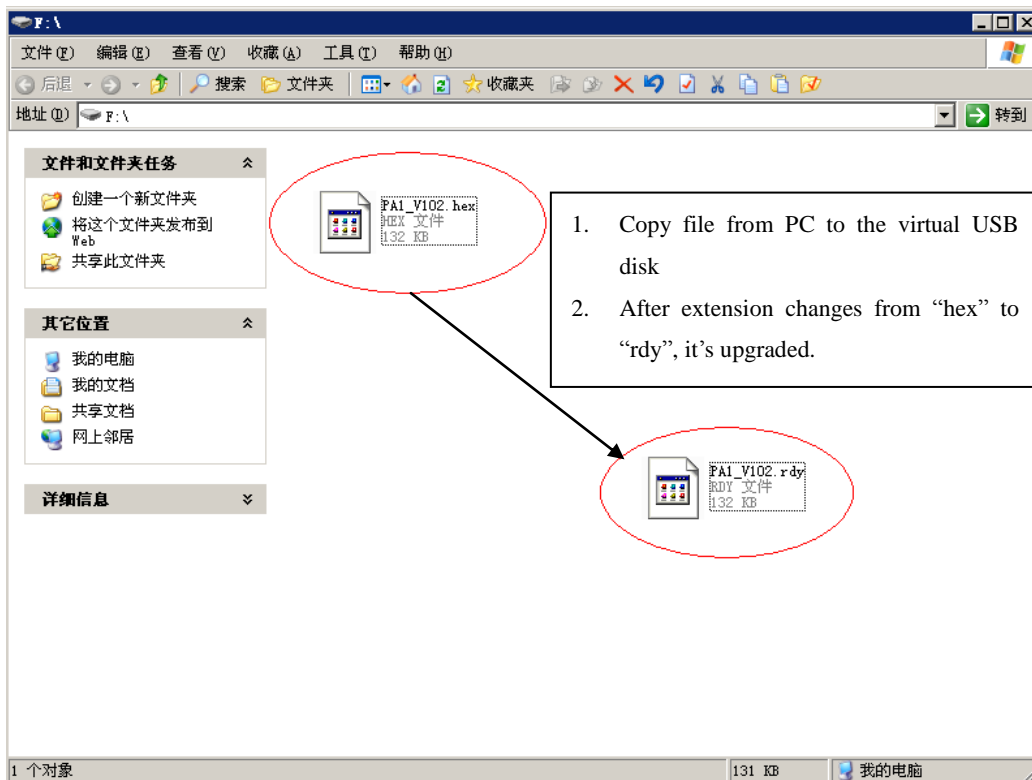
F:\

文件(F) 编辑(E) 查看(V) 收藏(A) 工具(T) 帮助(H)

后退 搜索 文件夹 收藏夹

地址(D) F:\ 转到

文件和文件夹任务
创建一个新文件夹
将这个文件夹发布到 Web
共享此文件夹

其它位置
我的电脑
我的文档
共享文档
网上邻居

详细信息

PA1_V102.hex
HEX 文件
132 KB

1. Copy file from PC to the virtual USB disk
2. After extension changes from “hex” to “rdy”, it’s upgraded.

PA1_V102.rdy
RDY 文件
132 KB

1 个对象 131 KB 我的电脑